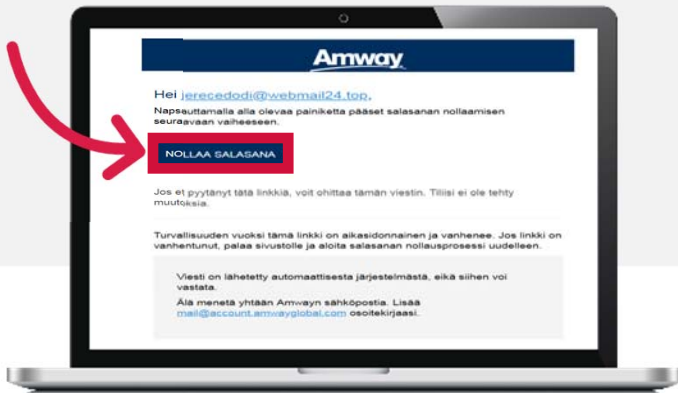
Amway

Hei jerecedodi@webmail24.top,

Napsauttamalla alla olevaa painiketta pääset salasanan nollaamisen seuraavaan vaiheeseen.

NOLLAA SALASANA

Jos et pyytänyt tätä linkkiä, voit ohittaa tämän viestin. Tiliisi ei ole tehty muutoksia.

Turvallisuuden vuoksi tämä linkki on aikasidonnainen ja vanhenee. Jos linkki on vanhentunut, palaa sivustolle ja aloita salasanan nollausprosessi uudelleen.

Viesti on lähetetty automaattisesta järjestelmästä, eikä siihen voi vastata.

Älä menetä yhtään Amwayn sähköpostia. Lisää mail@account.amwayglobal.com osoitekirjaasi.